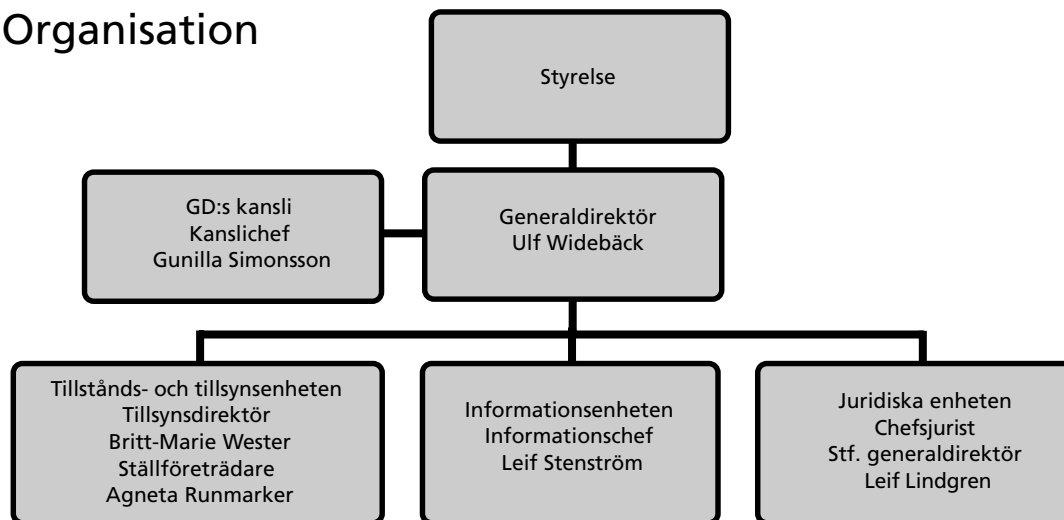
Organisation

Styrelse

GD:s kansli
Kanslichef
Gunilla Simonsson

Generaldirektör
Ulf Widebäck

Tillstånds- och tillsynsenheten
Tillsynsdirektör
Britt-Marie Wester
Ställföreträdare
Agneta Runmarker

Informationsenheten
Informationschef
Leif Stenström

Juridiska enheten
Chefsjurist
Stf. generaldirektör
Leif Lindgren